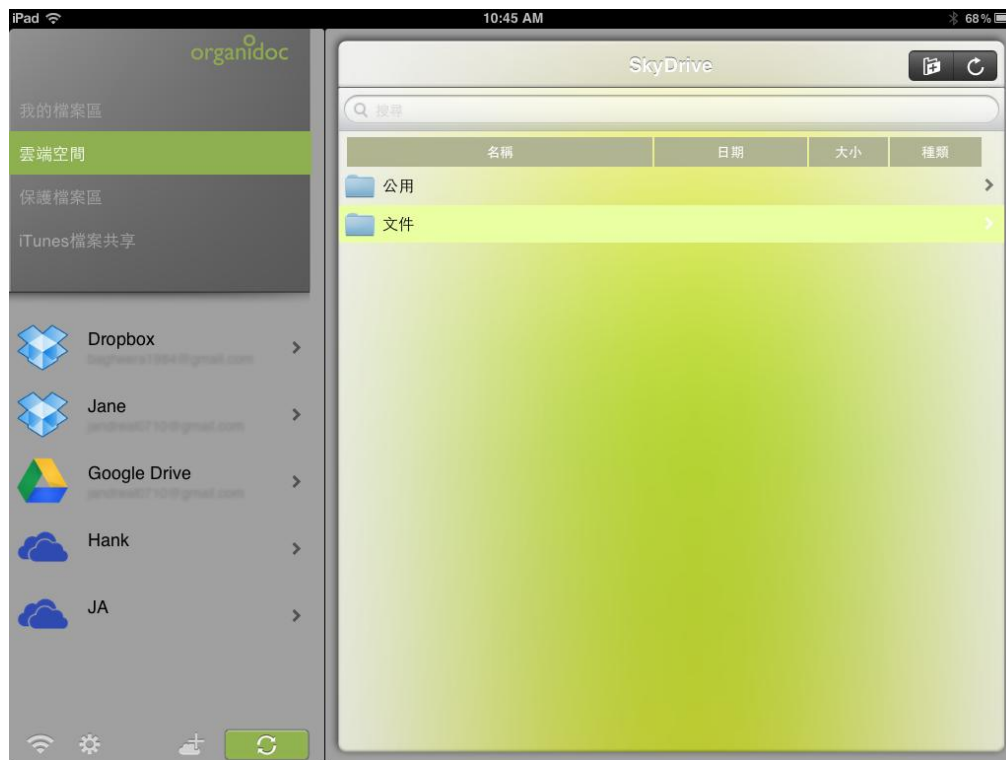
iPad
10:45 AM
68%

organidoc

我的檔案區
雲端空間
保護檔案區
iTunes檔案共享

Dropbox
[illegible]
Jane
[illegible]
Google Drive
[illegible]
Hank
JA

SkyDrive

搜尋

| 名稱 | 日期 | 大小 | 種類 |
|---|---|---|---|
| 公用 | | | |
| 文件 | | | |